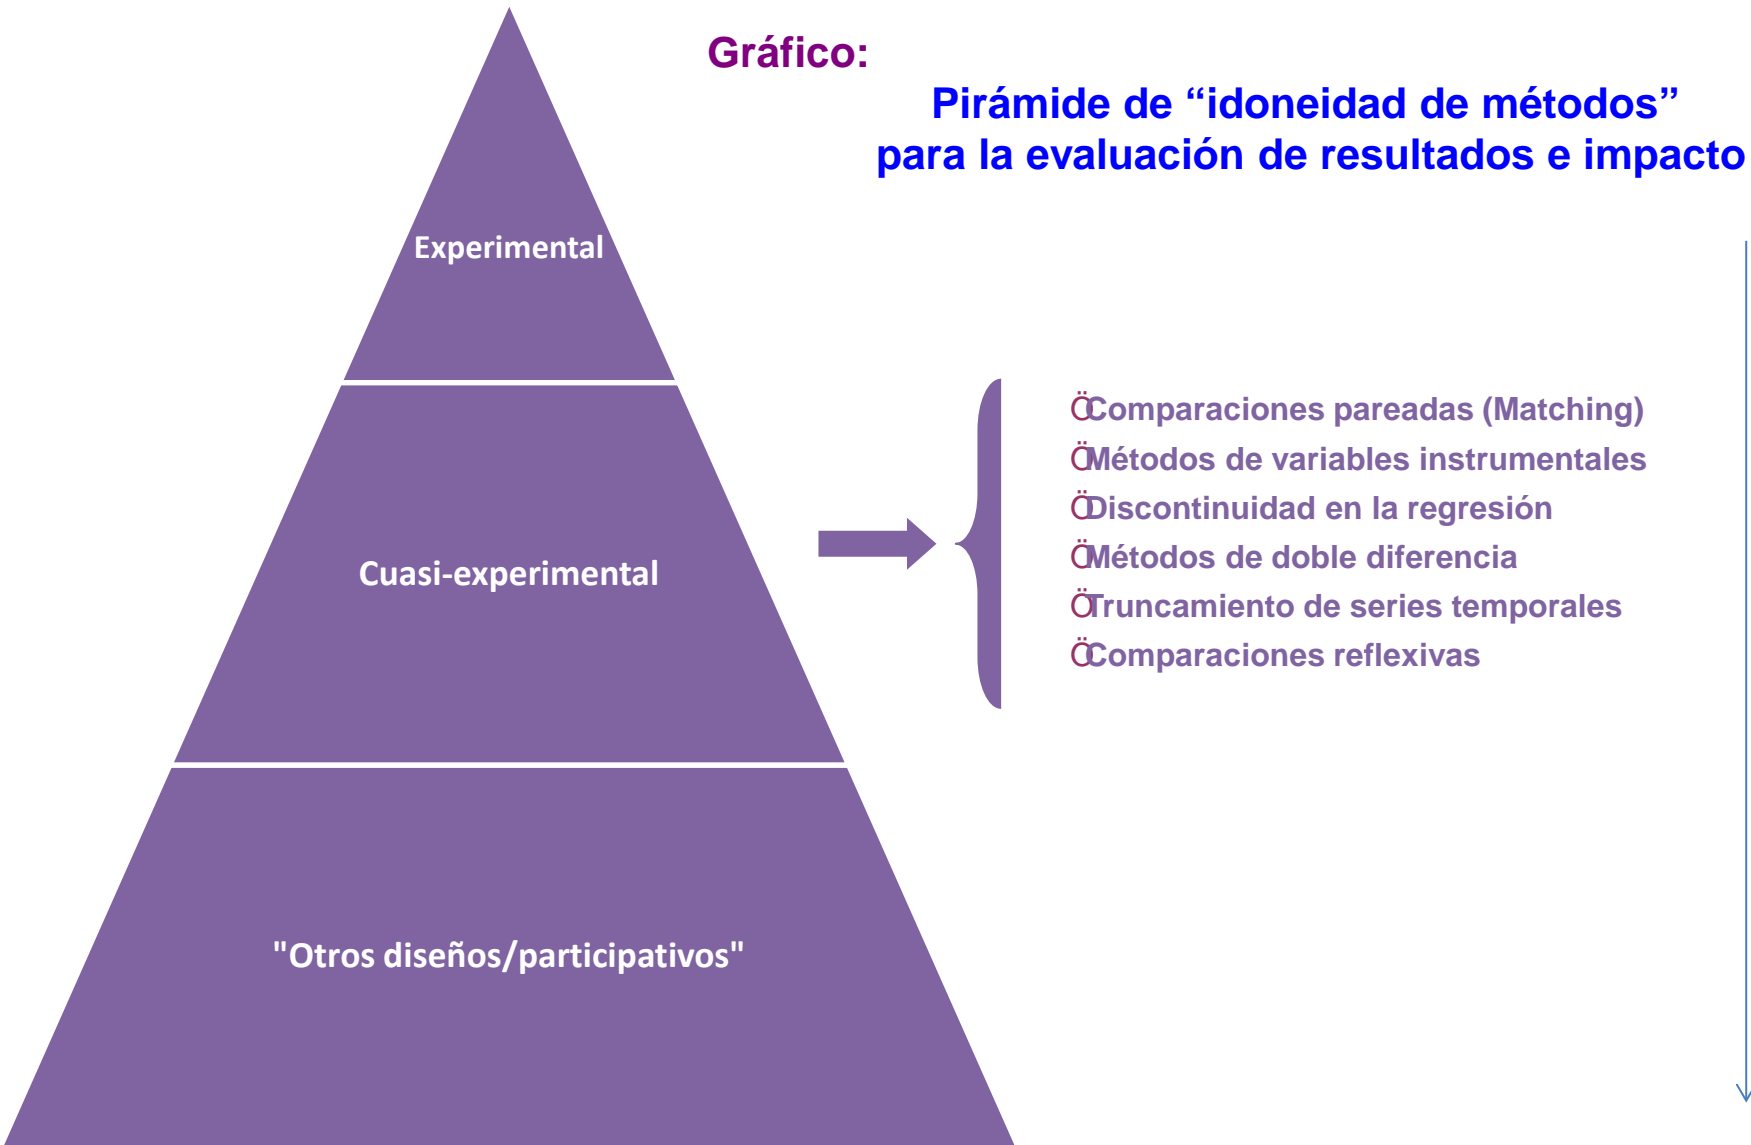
Gráfico:

Pirámide de “idoneidad de métodos” para la evaluación de resultados e impacto

Experimental

Cuasi-experimental

"Otros diseños/participativos"

ÖComparaciones pareadas (Matching)
ÖMétodos de variables instrumentales
ÖDiscontinuidad en la regresión
ÖMétodos de doble diferencia
ÖTruncamiento de series temporales
ÖComparaciones reflexivas